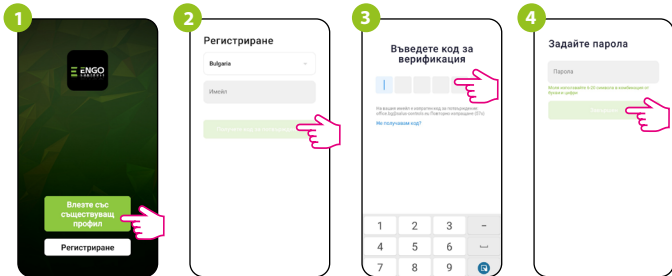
1

ENGO CONTROLS

Влезте със съществуващ профил

Регистриране

2

Регистриране

Bulgaria

Имейл

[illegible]

3

Въведете код за верификация

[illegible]

Не получавам код?

1 2 3 –
4 5 6 ␣
7 8 9

4

Задайте парола

Парола

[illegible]

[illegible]